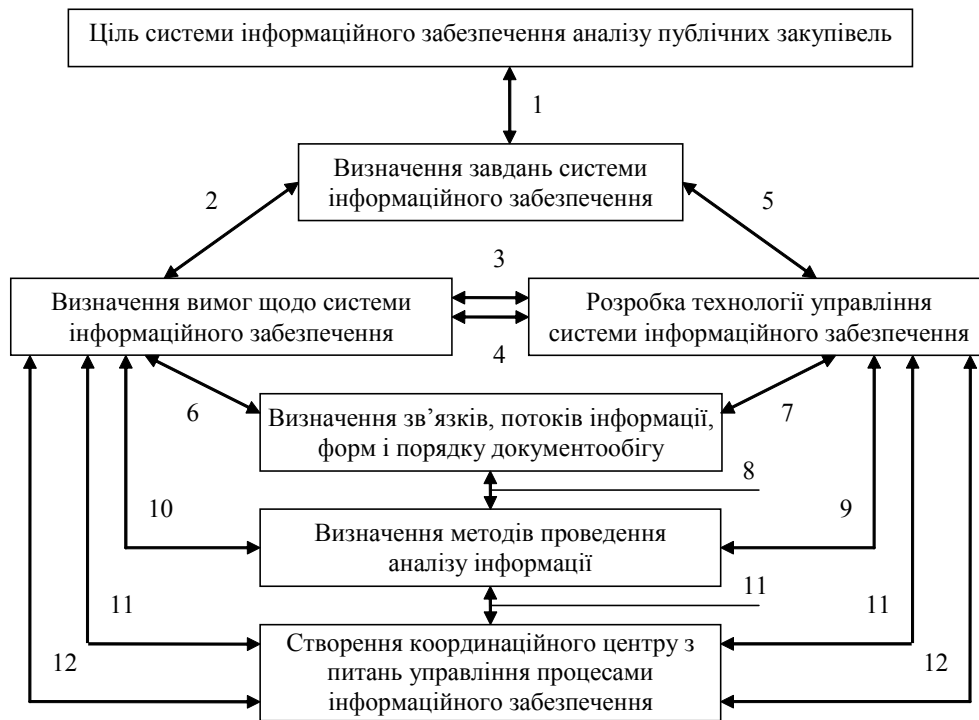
Ціль системи інформаційного забезпечення аналізу публічних закупівель

1

Визначення завдань системи інформаційного забезпечення

2

5

3

Визначення вимог щодо системи інформаційного забезпечення

Розробка технології управління системи інформаційного забезпечення

4

6

Визначення зв'язків, потоків інформації, форм і порядку документообігу

7

8

10

Визначення методів проведення аналізу інформації

9

11

11

11

Створення координаційного центру з питань управління процесами інформаційного забезпечення

12

12